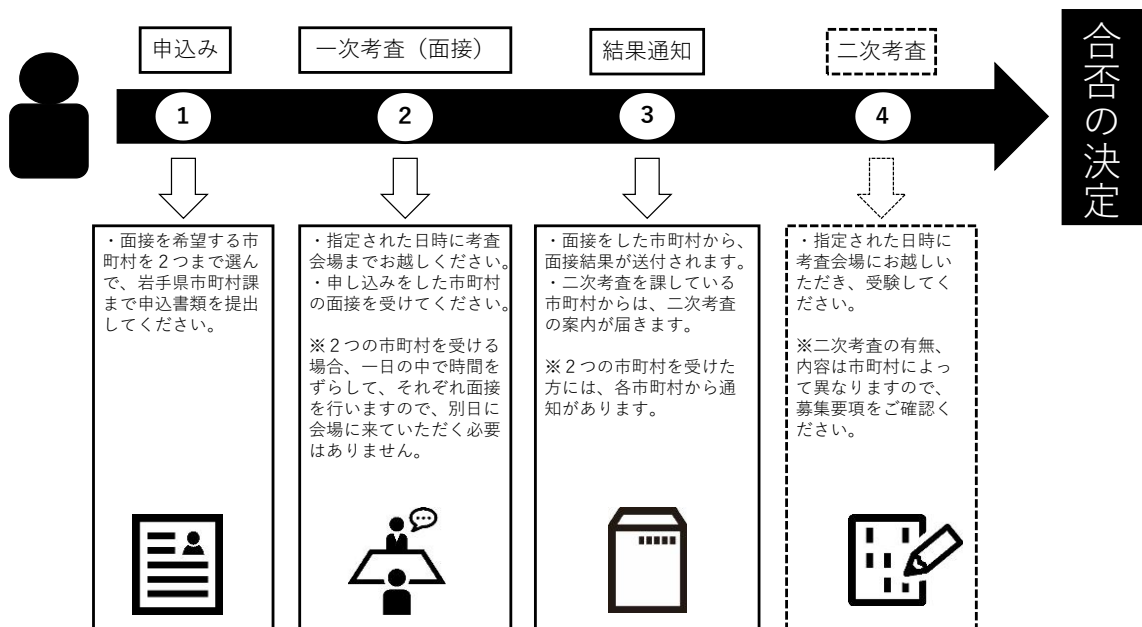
申込み

1

・面接を希望する市町村を２つまで選んで、岩手県市町村課まで申込書類を提出してください。

一次考査（面接）

2

・指定された日時に考査会場までお越しください。
・申し込みをした市町村の面接を受けてください。

※２つの市町村を受ける場合、一日の中で時間をずらして、それぞれ面接を行いますので、別日に会場に来ていただく必要はありません。

結果通知

3

・面接をした市町村から、面接結果が送付されます。
・二次考査を課している市町村からは、二次考査の案内が届きます。

※２つの市町村を受けた方には、各市町村から通知があります。

二次考査

4

・指定された日時に考査会場にお越しいただき、受験してください。

※二次考査の有無、内容は市町村によって異なりますので、募集要項をご確認ください。

合否の決定